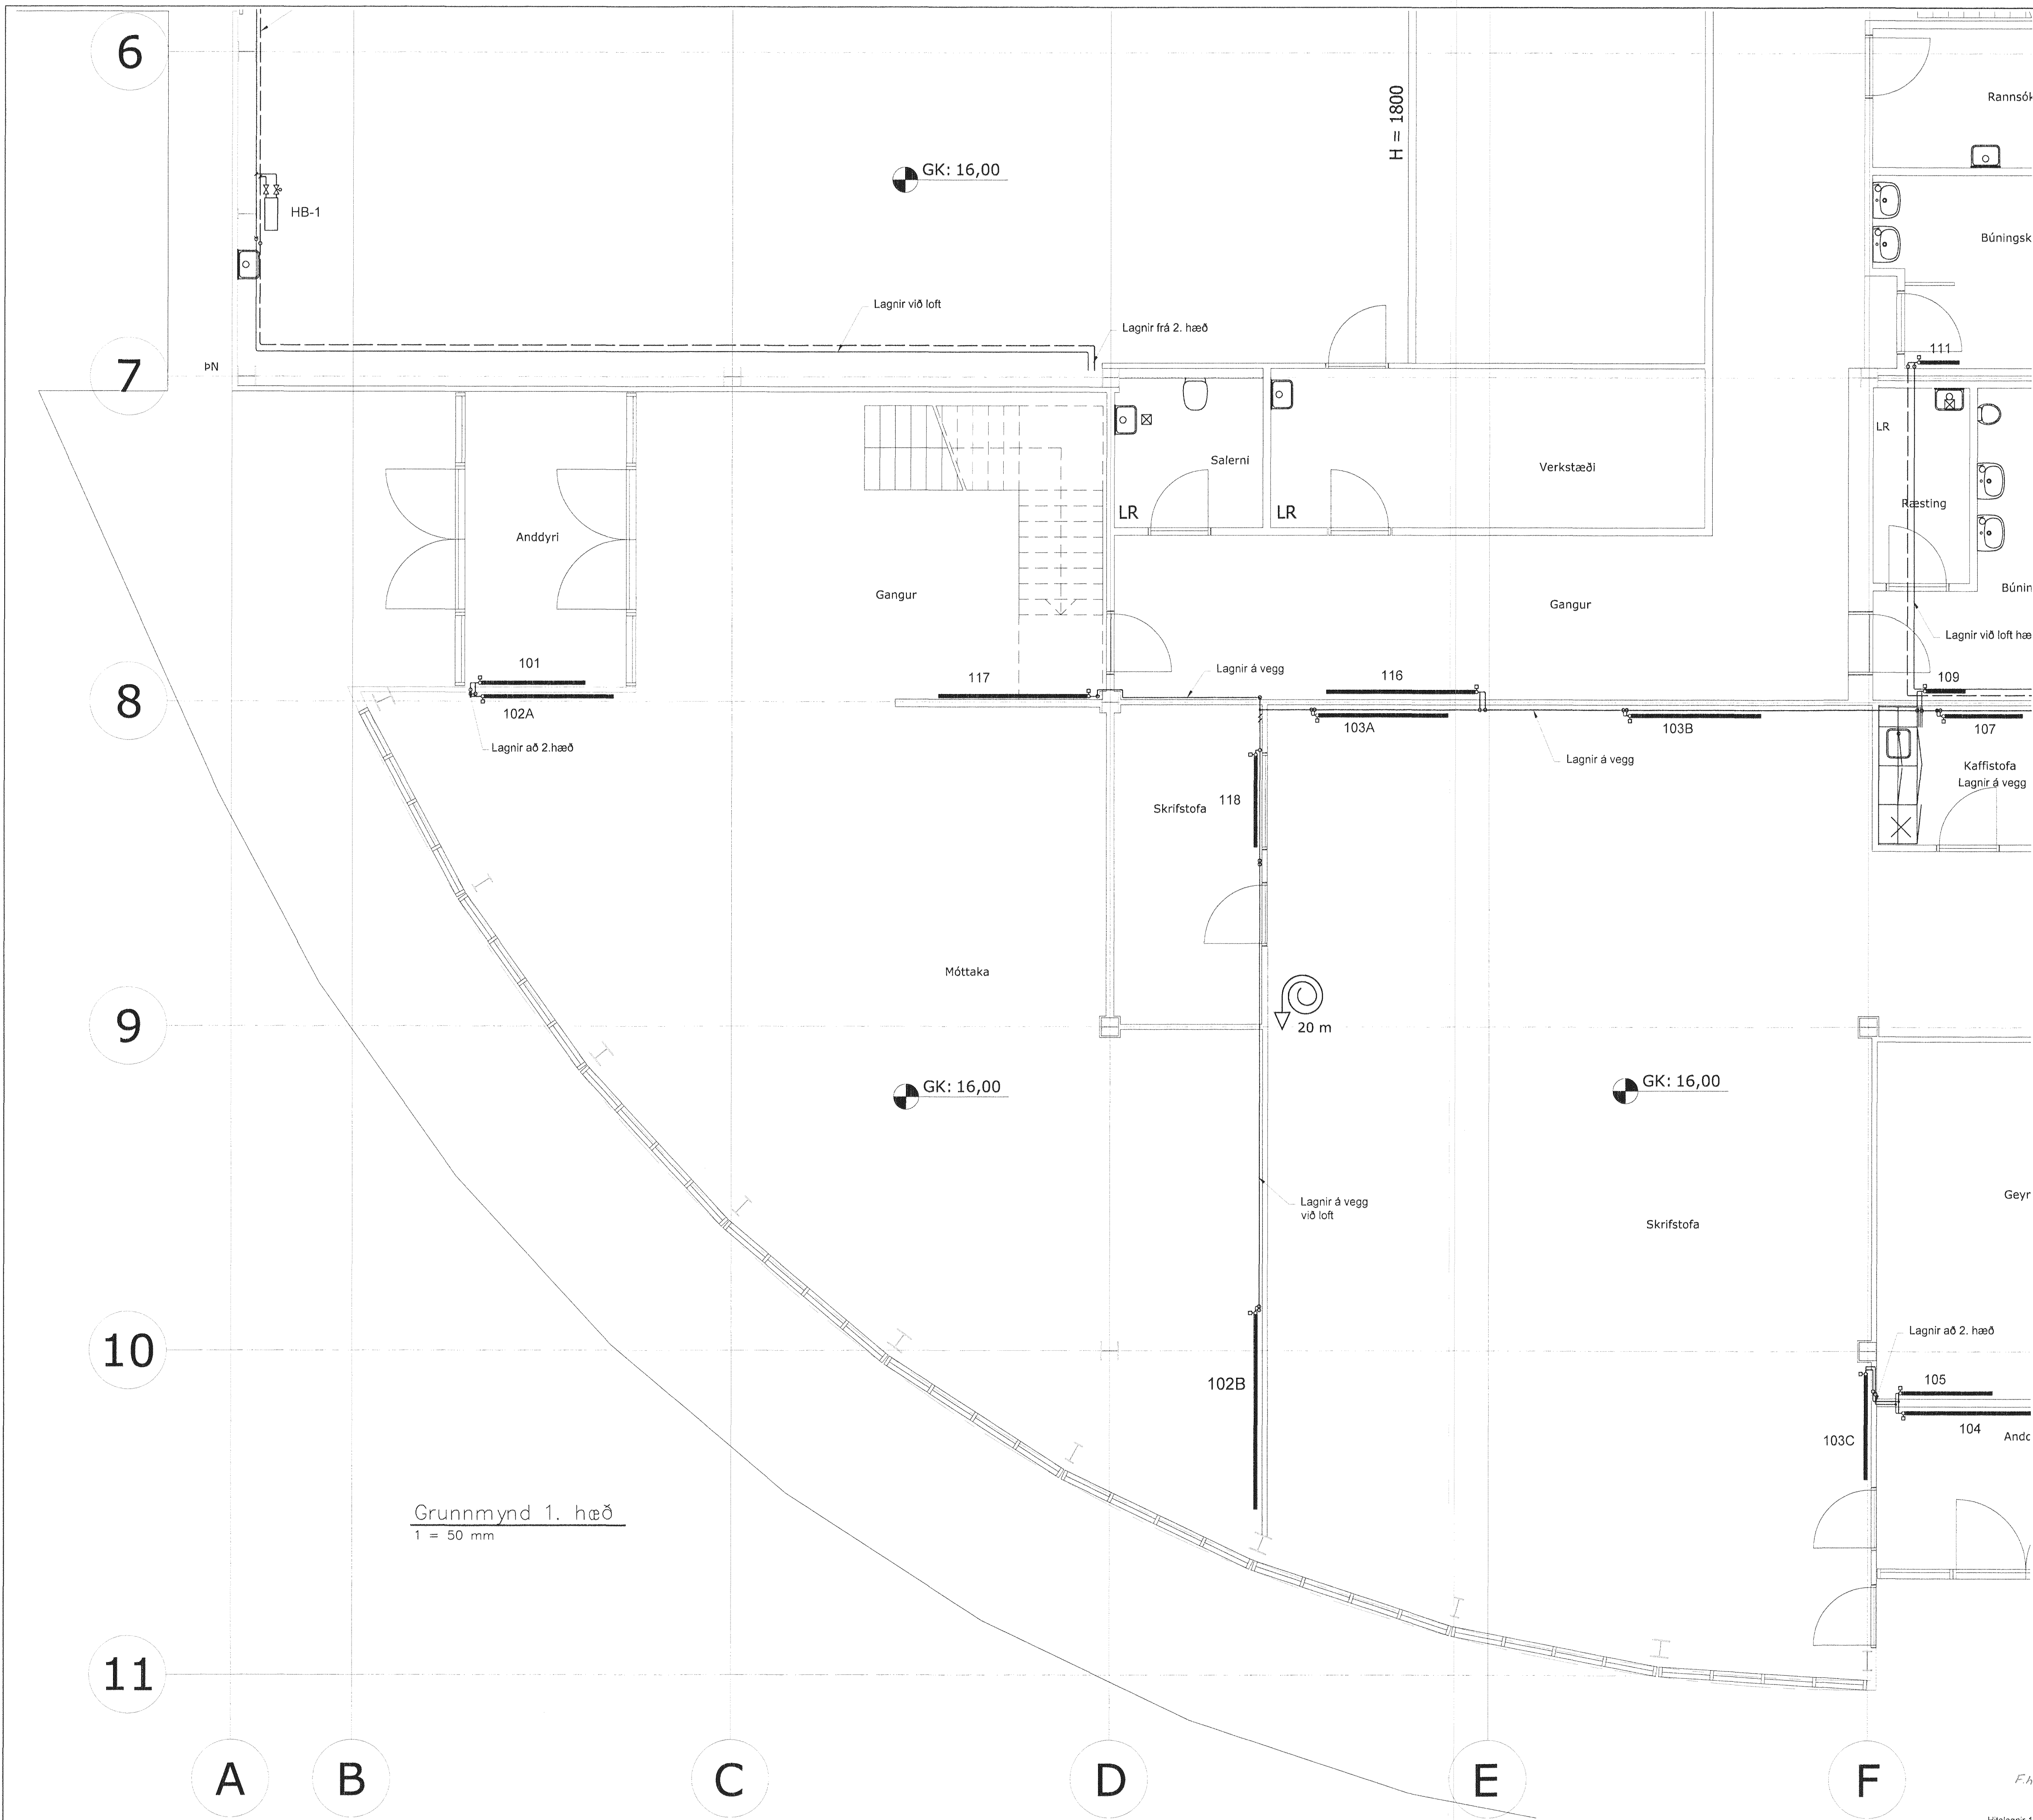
6

GK: 16,00

H = 1800

HB-1

Rannsók

Búningsk

Lagnir við loft

Lagnir frá 2. hæð

7

N

111

LR

Salerni

Verkstæði

Ræsting

LR

LR

Anddyri

Gangur

Gangur

Búnin

Lagnir við loft hæ

101

117

Lagnir á vegg

116

109

8

102A

103A

103B

107

Lagnir að 2.hæð

Lagnir á vegg

Kaffistofa
Lagnir á vegg

Skrifstofa

118

Móttaka

9

20 m

GK: 16,00

GK: 16,00

Geyr

Lagnir á vegg
við loft

Skrifstofa

10

Lagnir að 2. hæð

102B

105

103C

104

Andc

Grunnmynd 1. hæð
1 = 50 mm

11

A B C D E F